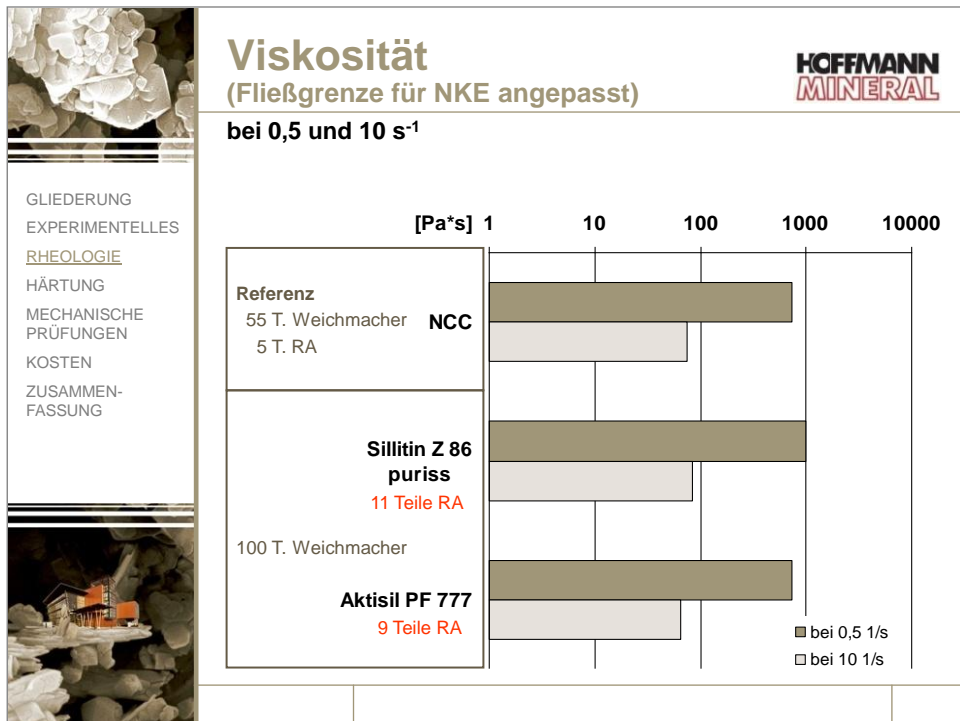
Viskosität
(Fließgrenze für NKE angepasst)

HOFFMANN MINERAL

bei 0,5 und 10 s$^{-1}$

GLIEDERUNG
EXPERIMENTELLES
RHEOLOGIE
HÄRTUNG
MECHANISCHE PRÜFUNGEN
KOSTEN
ZUSAMMENFASSUNG

[Pa*s] 1 10 100 1000 10000

Referenz
55 T. Weichmacher
5 T. RA
NCC

Sillitin Z 86 puriss
11 Teile RA

100 T. Weichmacher

Aktisil PF 777
9 Teile RA

bei 0,5 1/s
bei 10 1/s